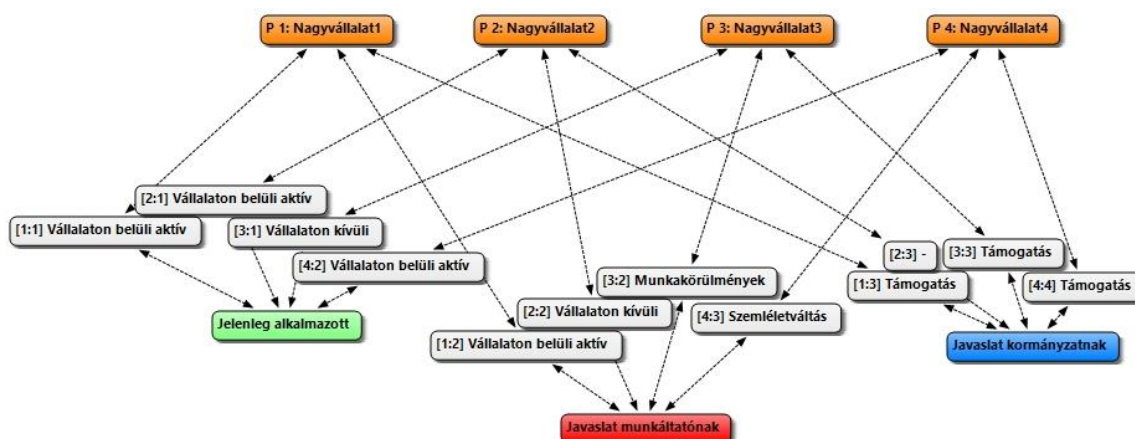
P 1: Nagyvállalat1

P 2: Nagyvállalat2

P 3: Nagyvállalat3

P 4: Nagyvállalat4

[2:1] Vállalaton belüli aktív

[1:1] Vállalaton belüli aktív

[3:1] Vállalaton kívüli

[4:2] Vállalaton belüli aktív

[3:2] Munkakörülmények

[2:2] Vállalaton kívüli

[1:2] Vállalaton belüli aktív

[4:3] Szemléletváltás

[2:3] -

[3:3] Támogatás

[1:3] Támogatás

[4:4] Támogatás

Jelenleg alkalmazott

Javaslat kormányzatnak

Javaslat munkáltatónak